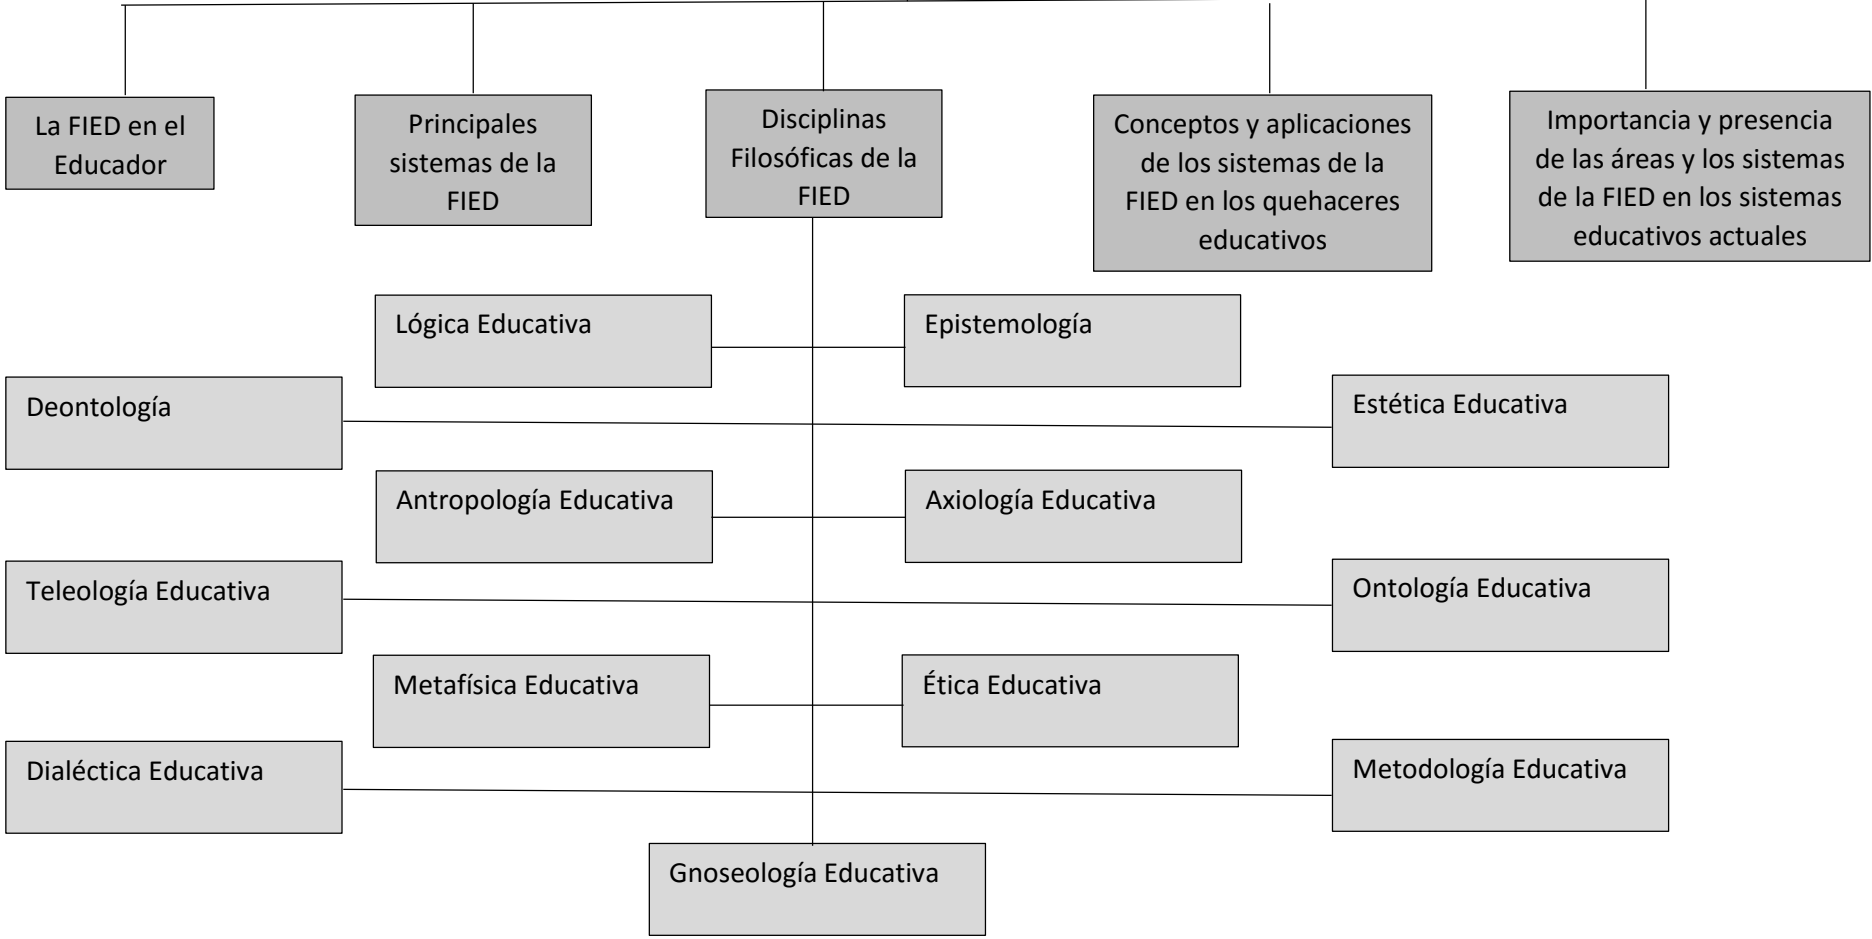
La FIED en el Educador

Principales sistemas de la FIED

Disciplinas Filosóficas de la FIED

Conceptos y aplicaciones de los sistemas de la FIED en los quehaceres educativos

Importancia y presencia de las áreas y los sistemas de la FIED en los sistemas educativos actuales

Lógica Educativa

Epistemología

Deontología

Estética Educativa

Antropología Educativa

Axiología Educativa

Teleología Educativa

Ontología Educativa

Metafísica Educativa

Ética Educativa

Dialéctica Educativa

Metodología Educativa

Gnoseología Educativa